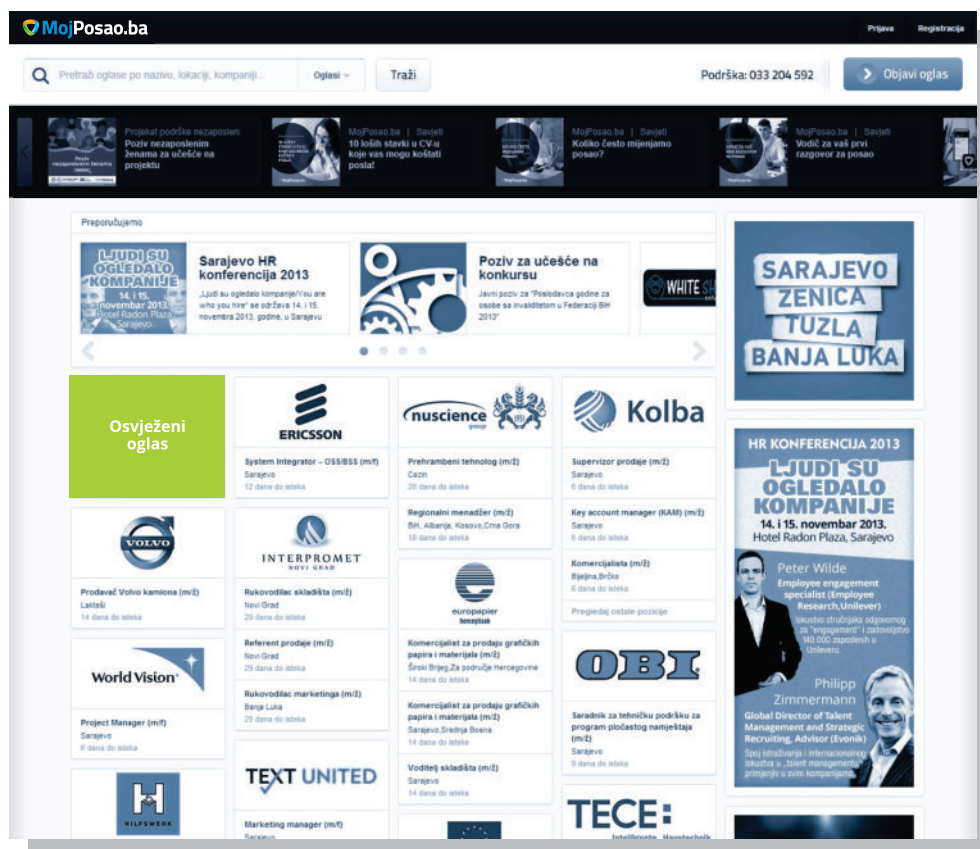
MojPosao.ba

Prijava Registracija

Pretraži oglase po nazivu, lokaciji, kompaniji... Oglasi Traži

Podrška: 033 204 592

Objavi oglas

Projekat podrške nezaposleni
Poziv nezaposlenim ženama za učešće na projektu

MojPosao.ba | Savjeti
10 loših stavki u CV-u koje vas mogu koštati posla!

MojPosao.ba | Savjeti
Koliko često mijenjamo posao?

MojPosao.ba | Savjeti
Vodič za vaš prvi razgovor za posao

Preporučujemo

LJUDI SU OGLEDALO KOMPANIJE 14. i 15. novembar 2013. Hotel Radon Plaza Sarajevo

Sarajevo HR konferencija 2013
„Ljudi su ogledalo kompanije/You are who you hire" se održava 14. i 15. novembra 2013. godine, u Sarajevu

Poziv za učešće na konkursu
Javni poziv za "Poslodavca godine za osobe sa invaliditetom u Federaciji BiH 2013"

WHITE

Osvježeni oglas

ERICSSON
System Integrator – OSS/BSS (m/f)
Sarajevo
12 dana do isteka

nuscience group
Prehrambeni tehnolog (m/ž)
Cazin
28 dana do isteka
Regionalni menadžer (m/ž)
BiH, Albanija, Kosovo,Crna Gora
18 dana do isteka

Kolba
Supervizor prodaje (m/ž)
Sarajevo
6 dana do isteka
Key account manager (KAM) (m/ž)
Sarajevo
6 dana do isteka
Komercijalista (m/ž)
Bijeljina,Brčko
6 dana do isteka
Pregledaj ostale pozicije

VOLVO
Prodavač Volvo kamiona (m/ž)
Laktaši
14 dana do isteka

INTERPROMET NOVI GRAD
Rukovodilac skladišta (m/ž)
Novi Grad
29 dana do isteka
Referent prodaje (m/ž)
Novi Grad
29 dana do isteka
Rukovodilac marketinga (m/ž)
Banja Luka
29 dana do isteka

europapier
Komercijalist za prodaju grafičkih papira i materijala (m/ž)
Široki Brijeg,Za područje Hercegovine
14 dana do isteka
Komercijalist za prodaju grafičkih papira i materijala (m/ž)
Sarajevo,Srednja Bosna
14 dana do isteka
Voditelj skladišta (m/ž)
Sarajevo
14 dana do isteka

World Vision
Project Manager (m/f)
Sarajevo
6 dana do isteka

OBI
Saradnik za tehničku podršku za program pločastog namještaja (m/ž)
Sarajevo
9 dana do isteka

TEXT UNITED
Marketing manager (m/f)
Sarajevo

HILFSWERK

TECE

SARAJEVO ZENICA TUZLA BANJA LUKA

HR KONFERENCIJA 2013
LJUDI SU OGLEDALO KOMPANIJE
14. i 15. novembar 2013.
Hotel Radon Plaza, Sarajevo

Peter Wilde
Employee engagement specialist (Employee Research,Unilever)
iskustvo stručnjaka odgovornog za "engagement" i zadovoljstvo 140.000 zaposlenih u Unileveru

Philipp Zimmermann
Global Director of Talent Management and Strategic Recruiting, Advisor (Evonik)
Spoj istraživanja i internacionalnog iskustva u „talent managementu" primjenjiv u svim kompanijama